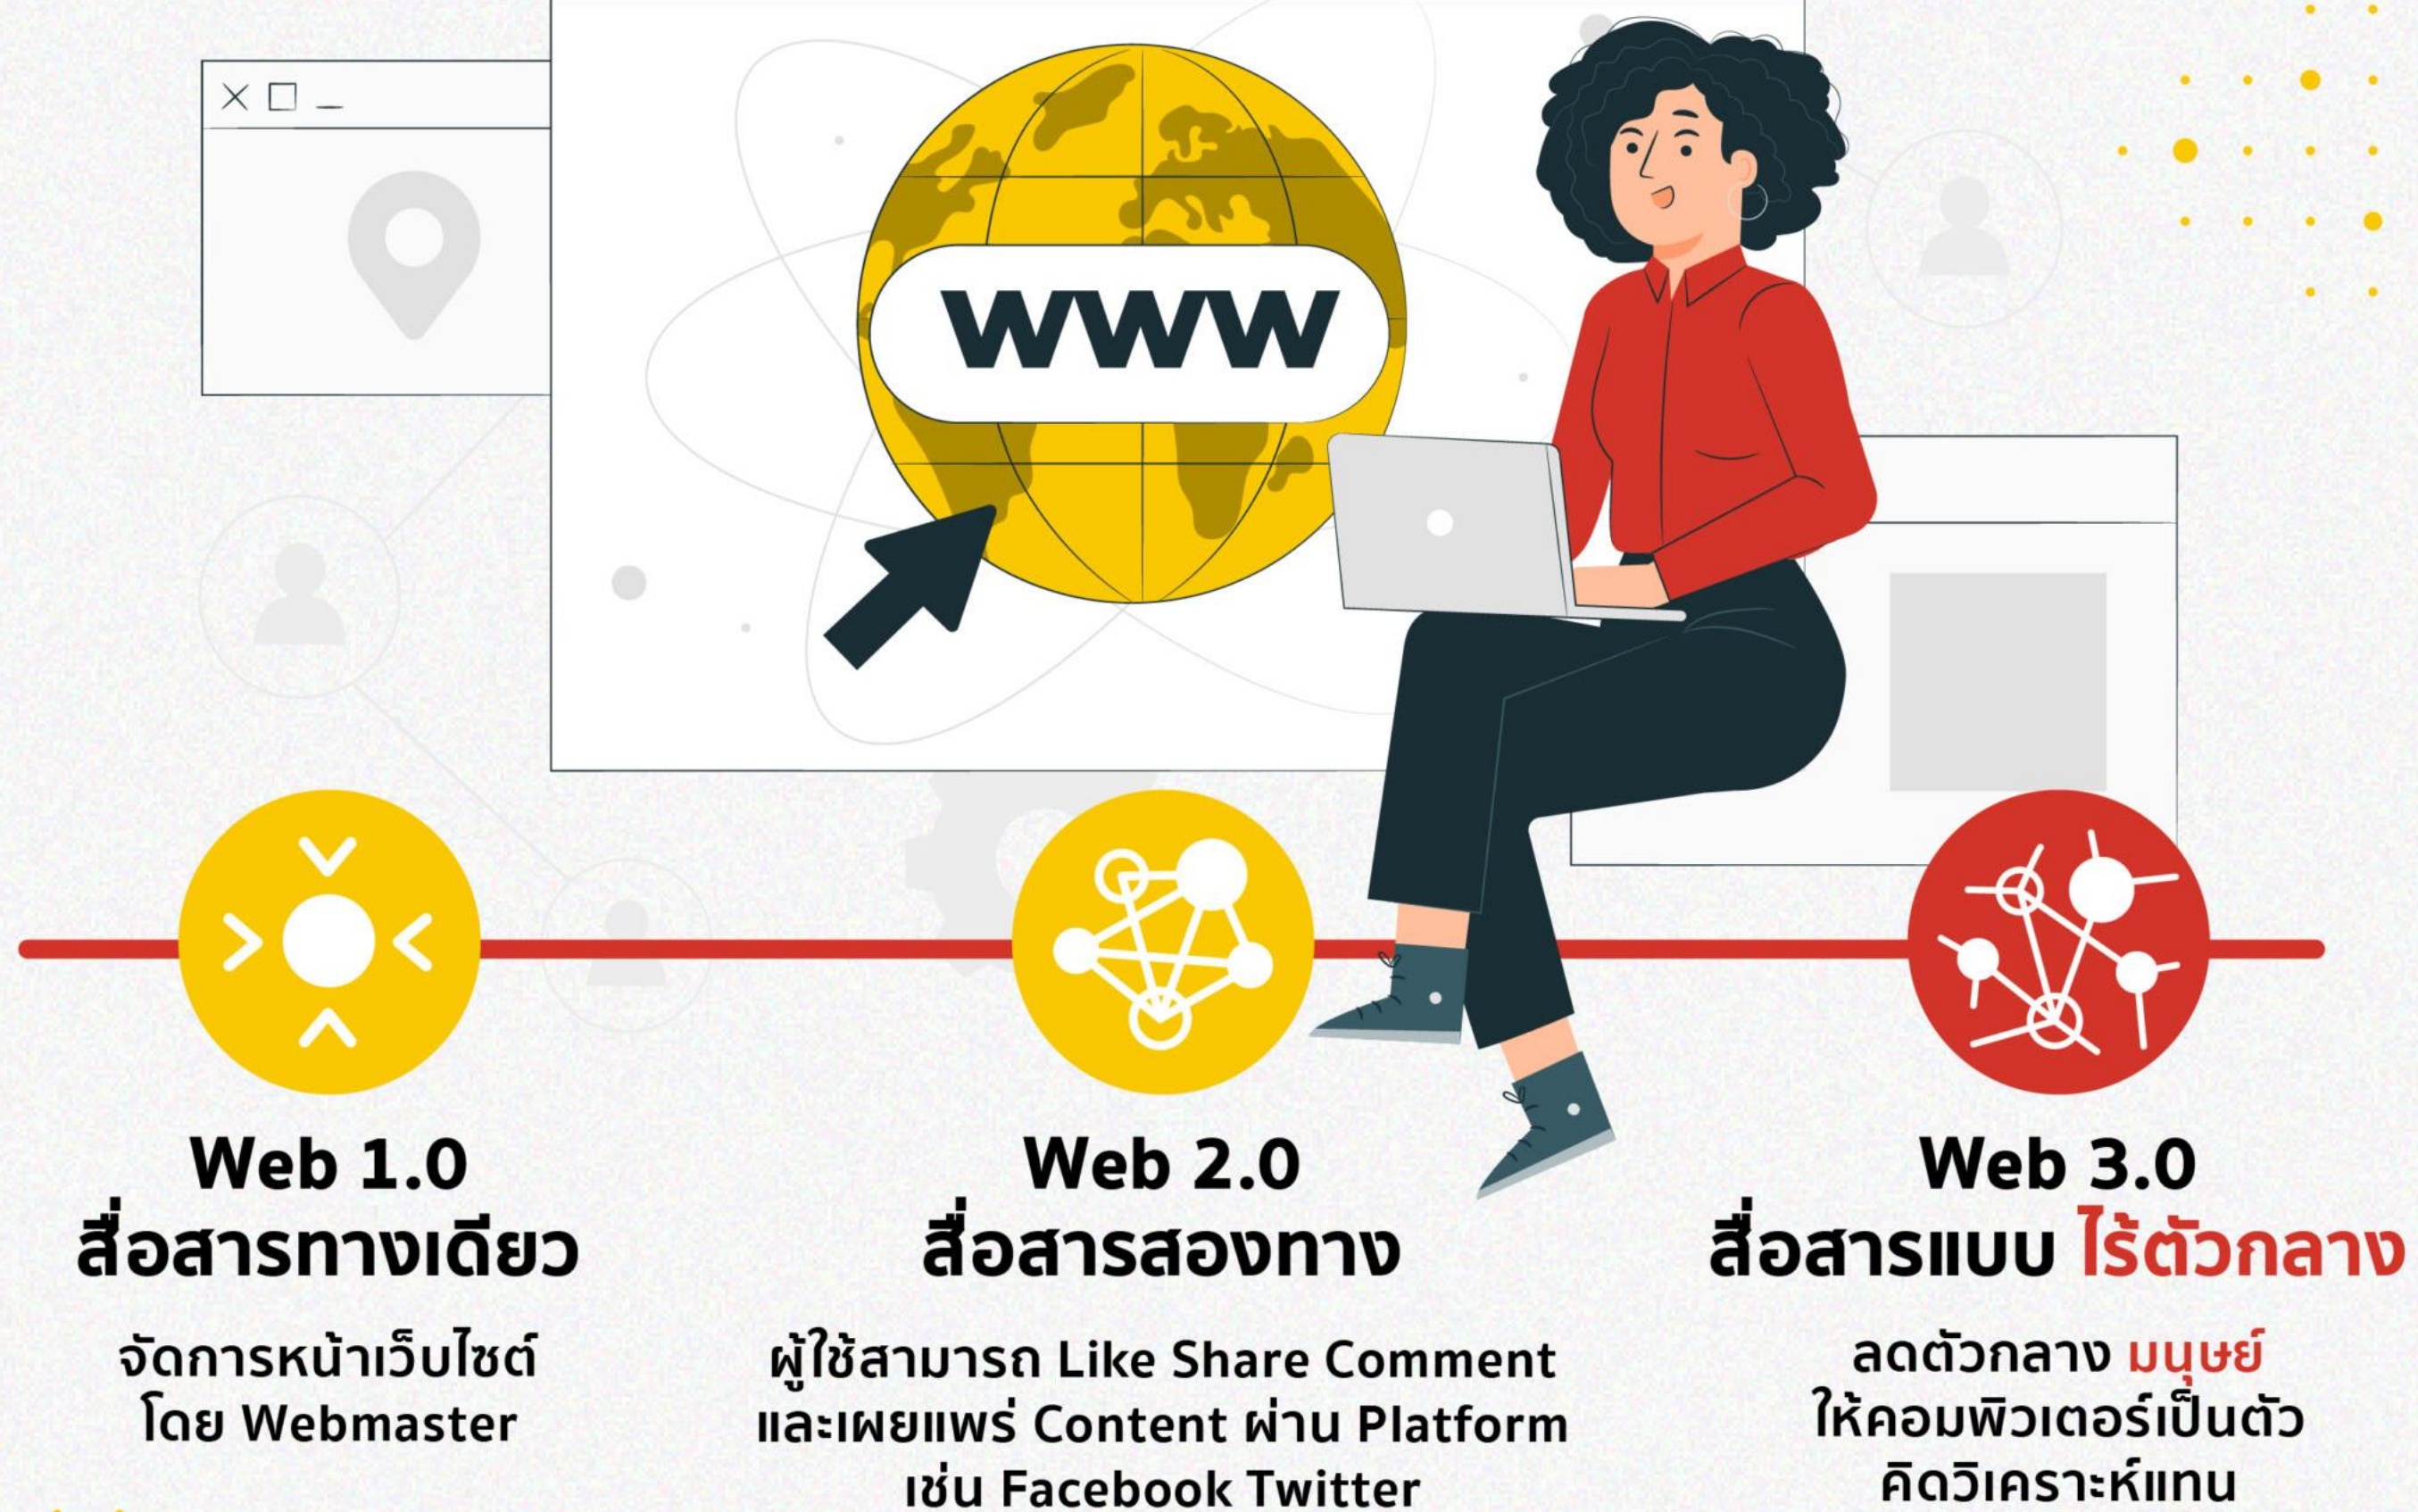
WWW

Web 1.0
สื่อสารทางเดียว

จัดการหน้าเว็บไซต์ โดย Webmaster

Web 2.0
สื่อสารสองทาง

ผู้ใช้สามารถ Like Share Comment และเผยแพร่ Content ผ่าน Platform เช่น Facebook Twitter

Web 3.0
สื่อสารแบบ ไร้ตัวกลาง

ลดตัวกลาง มนุษย์ ให้คอมพิวเตอร์เป็นตัวคิดวิเคราะห์แทน